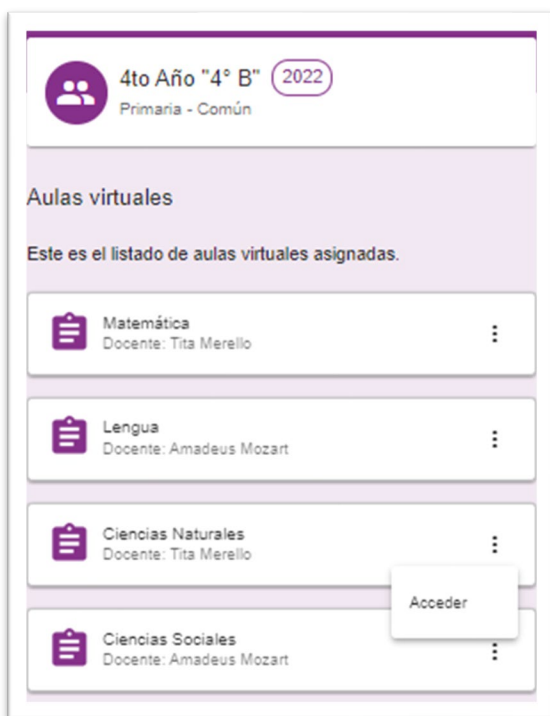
4to Año "4° B" 2022
Primaria - Común

Aulas virtuales

Este es el listado de aulas virtuales asignadas.

Matemática
Docente: Tita Merello

Lengua
Docente: Amadeus Mozart

Ciencias Naturales
Docente: Tita Merello

Acceder

Ciencias Sociales
Docente: Amadeus Mozart